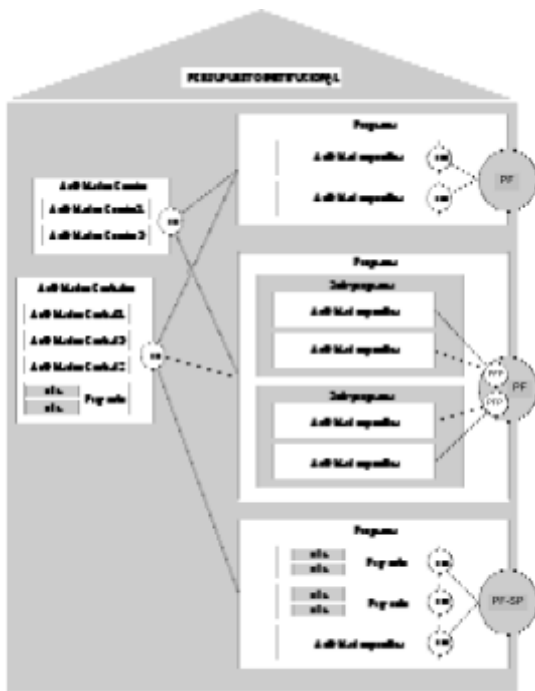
PRESUPUESTO INSTITUCIONAL

Programa
Actividad específica
Actividad específica
PF

Actividades Comunes
Actividad Común 1
Actividad Común 2

Actividades Centrales
Actividad Central 1
Actividad Central 2
Actividad Central 3
Proyecto

Programa
Subprograma
Actividad específica
Actividad específica
PF
Subprograma
Actividad específica
Actividad específica

Programa
Proyecto
Proyecto
Actividad específica
PF-SP